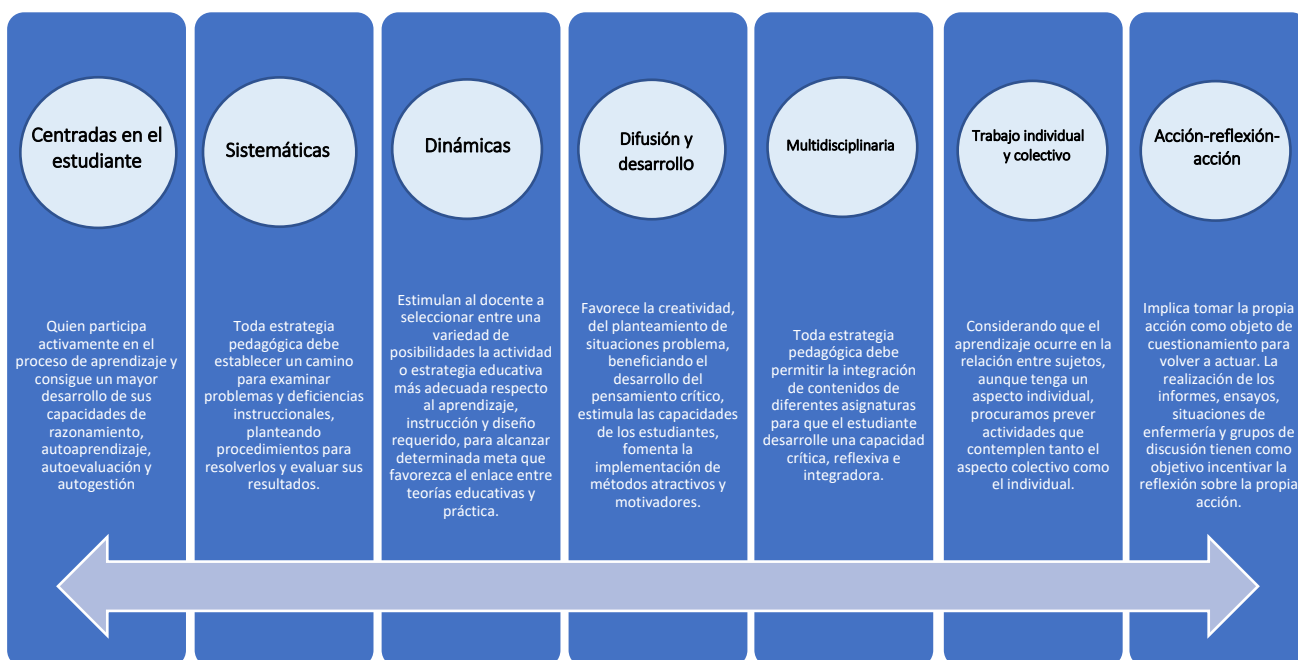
Centradas en el estudiante

Quien participa activamente en el proceso de aprendizaje y consigue un mayor desarrollo de sus capacidades de razonamiento, autoaprendizaje, autoevaluación y autogestión

Sistemáticas

Toda estrategia pedagógica debe establecer un camino para examinar problemas y deficiencias instruccionales, planteando procedimientos para resolverlos y evaluar sus resultados.

Dinámicas

Estimulan al docente a seleccionar entre una variedad de posibilidades la actividad o estrategia educativa más adecuada respecto al aprendizaje, instrucción y diseño requerido, para alcanzar determinada meta que favorezca el enlace entre teorías educativas y práctica.

Difusión y desarrollo

Favorece la creatividad, del planteamiento de situaciones problema, beneficiando el desarrollo del pensamiento crítico, estimula las capacidades de los estudiantes, fomenta la implementación de métodos atractivos y motivadores.

Multidisciplinaria

Toda estrategia pedagógica debe permitir la integración de contenidos de diferentes asignaturas para que el estudiante desarrolle una capacidad crítica, reflexiva e integradora.

Trabajo individual y colectivo

Considerando que el aprendizaje ocurre en la relación entre sujetos, aunque tenga un aspecto individual, procuramos prever actividades que contemplen tanto el aspecto colectivo como el individual.

Acción-reflexión-acción

Implica tomar la propia acción como objeto de cuestionamiento para volver a actuar. La realización de los informes, ensayos, situaciones de enfermería y grupos de discusión tienen como objetivo incentivar la reflexión sobre la propia acción.